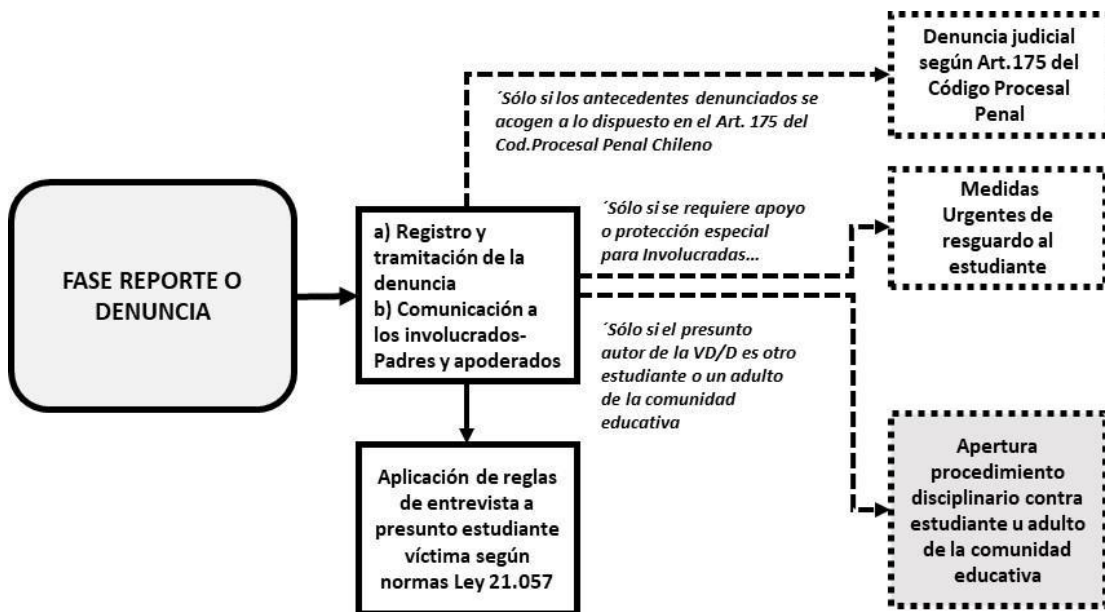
FASE REPORTE O DENUNCIA

a) Registro y tramitación de la denuncia
b) Comunicación a los involucrados-Padres y apoderados

´Sólo si los antecedentes denunciados se acogen a lo dispuesto en el Art. 175 del Cod.Procesal Penal Chileno

Denuncia judicial según Art.175 del Código Procesal Penal

´Sólo si se requiere apoyo o protección especial para Involucradas...

Medidas Urgentes de resguardo al estudiante

´Sólo si el presunto autor de la VD/D es otro estudiante o un adulto de la comunidad educativa

Apertura procedimiento disciplinario contra estudiante u adulto de la comunidad educativa

Aplicación de reglas de entrevista a presunto estudiante víctima según normas Ley 21.057